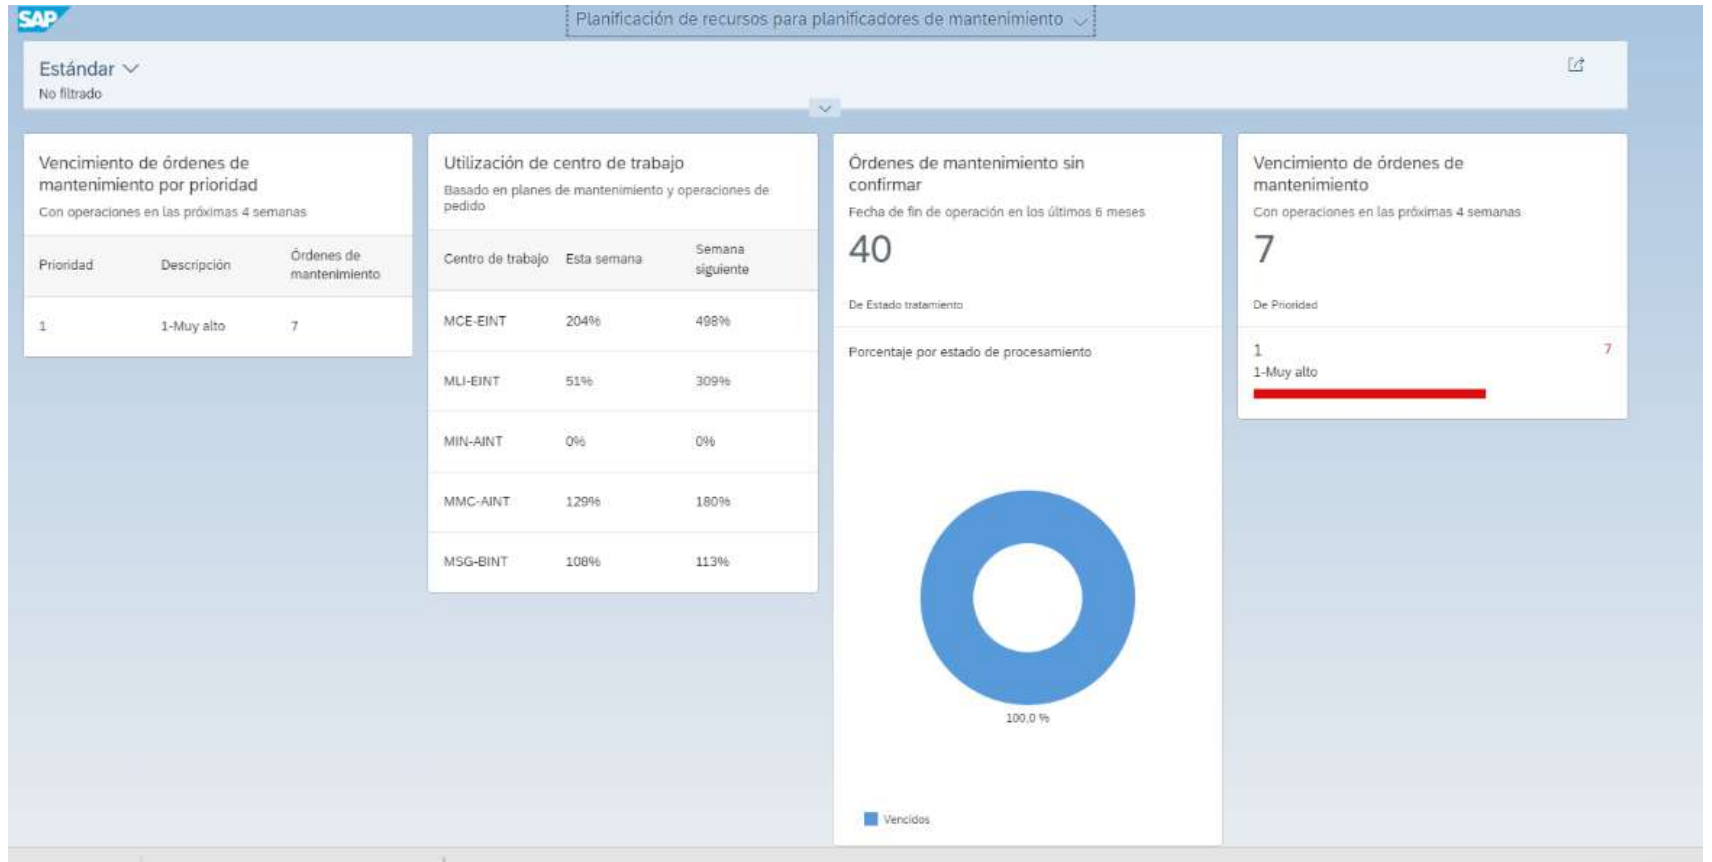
SAP

Planificación de recursos para planificadores de mantenimiento

Estándar
No filtrado

Vencimiento de órdenes de mantenimiento por prioridad
Con operaciones en las próximas 4 semanas

| Prioridad | Descripción | Órdenes de mantenimiento |
|---|---|---|
| 1 | 1-Muy alto | 7 |

Utilización de centro de trabajo
Basado en planes de mantenimiento y operaciones de pedido

| Centro de trabajo | Esta semana | Semana siguiente |
|---|---|---|
| MCE-EINT | 204% | 498% |
| MLI-EINT | 51% | 309% |
| MIN-AINT | 0% | 0% |
| MMC-AINT | 129% | 180% |
| MSG-BINT | 108% | 113% |

Órdenes de mantenimiento sin confirmar
Fecha de fin de operación en los últimos 6 meses
40
De Estado tratamiento

Porcentaje por estado de procesamiento
100,0 %
Vencidos

Vencimiento de órdenes de mantenimiento
Con operaciones en las próximas 4 semanas
7
De Prioridad
1
1-Muy alto
7